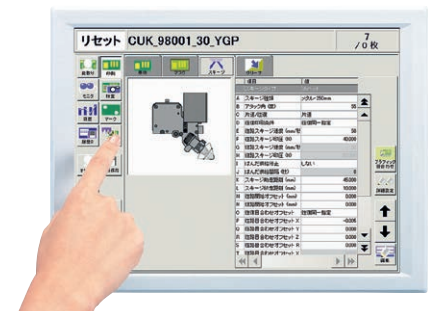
リセット CUK_98001_30_YGP

$\frac{7}{0}$ 枚

| 項目 | 値 |
|---|---|
| A スキージ種別 | メタル・350mm |
| B アタック角 (度) | 55 |
| C 片道/往復 | 片道 |
| D 印刷時印刷方向 | 印刷開始一致 |
| E 往路スキージ速度 (mm/秒) | 50 |
| F 往路スキージ印圧 (N) | 40000 |
| G 復路スキージ速度 (mm/秒) | |
| H 復路スキージ印圧 (N) | |
| I はんだ供給回数 | しない |
| J はんだ供給量回数 (回) | 0 |
| K スキージ始点座標 (mm) | 45200 |
| L スキージ終点座標 (mm) | 10000 |
| M 印刷開始オフセット (mm) | 0000 |
| N 印刷開始オフセット (mm) | 0000 |
| O 位置合わせオフセット | 印刷開始一致 |
| P 位置合わせオフセット X | -0005 |
| Q 位置合わせオフセット Y | 0000 |
| R 位置合わせオフセット Z | 0000 |
| S 位置合わせオフセット θ | 0000 |